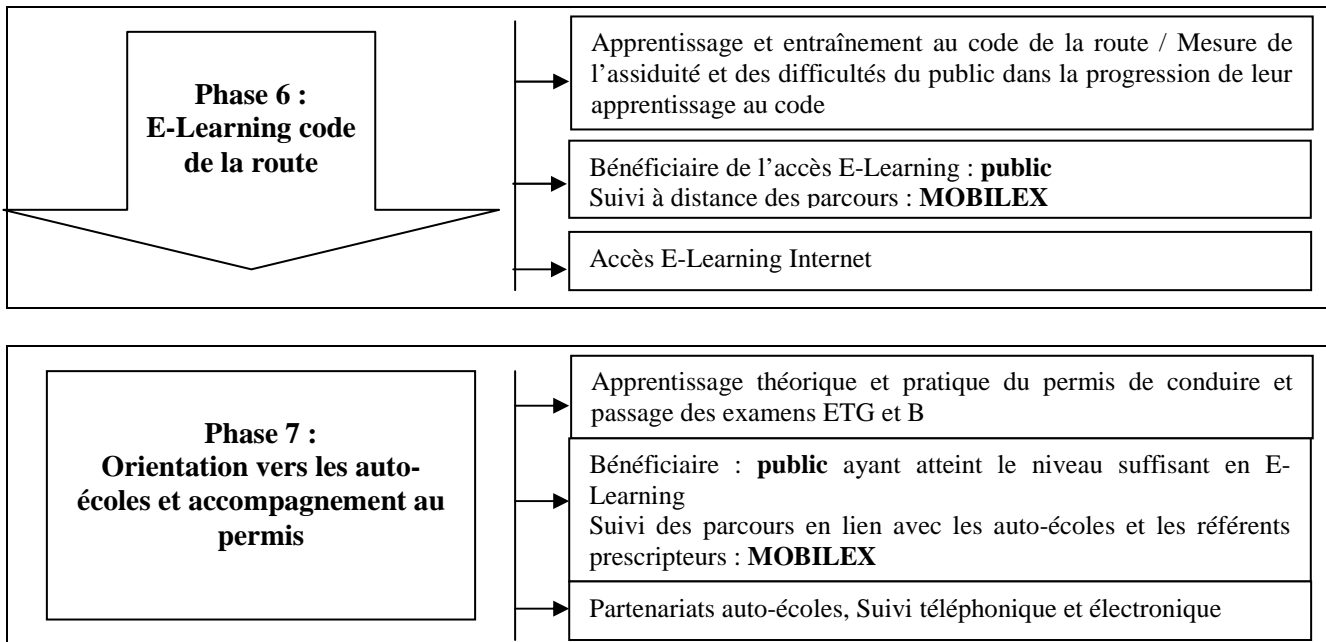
**Phase 6 : E-Learning code de la route**

Apprentissage et entraînement au code de la route / Mesure de l'assiduité et des difficultés du public dans la progression de leur apprentissage au code

Bénéficiaire de l'accès E-Learning : **public**
Suivi à distance des parcours : **MOBILEX**

Accès E-Learning Internet

**Phase 7 : Orientation vers les auto-écoles et accompagnement au permis**

Apprentissage théorique et pratique du permis de conduire et passage des examens ETG et B

Bénéficiaire : **public** ayant atteint le niveau suffisant en E-Learning
Suivi des parcours en lien avec les auto-écoles et les référents prescripteurs : **MOBILEX**

Partenariats auto-écoles, Suivi téléphonique et électronique